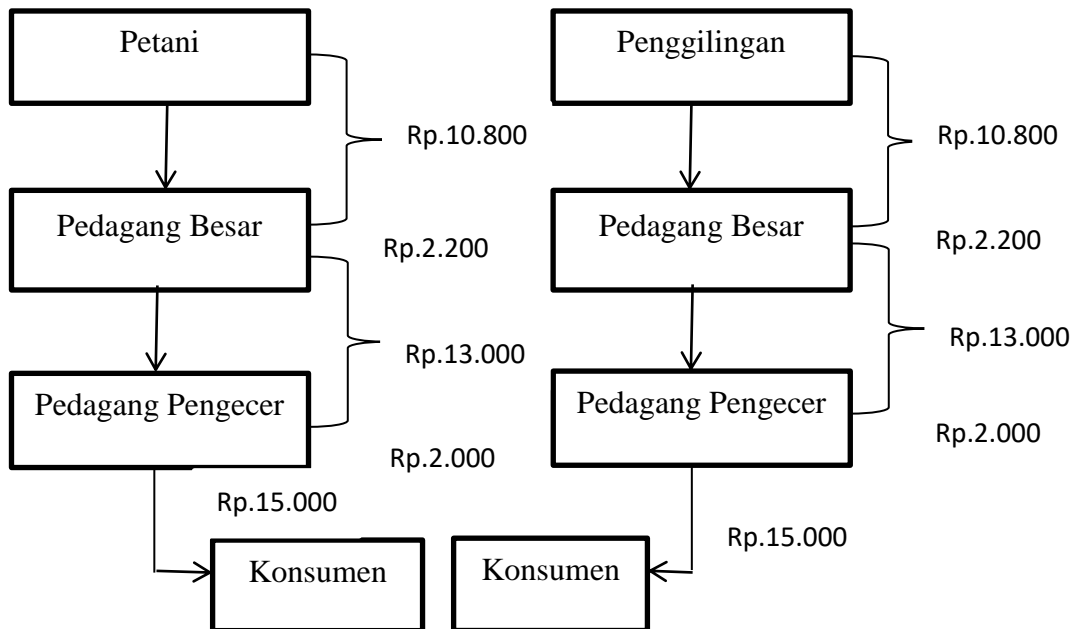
Petani

Rp.10.800

Pedagang Besar

Rp.2.200

Rp.13.000

Pedagang Pengecer

Rp.2.000

Rp.15.000

Konsumen

Penggilingan

Rp.10.800

Pedagang Besar

Rp.2.200

Rp.13.000

Pedagang Pengecer

Rp.2.000

Rp.15.000

Konsumen